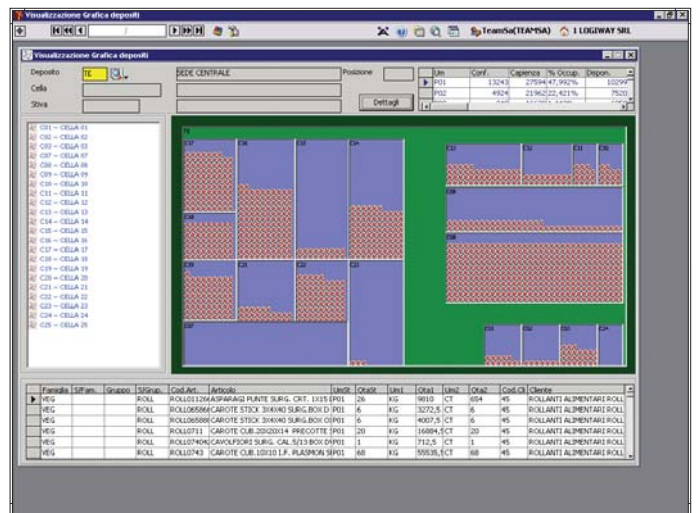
Visualizzazione Grafica depositi

TeamSa(TEAMSA) 1 LOGIWAY SRL

Visualizzazione Grafica depositi

Deposito TE

SEDE CENTRALE

Posizione

Cella

Stiva

Dettagli

| Um | Conf. | Capienza | % Occup. | Depon. |
|---|---|---|---|---|
| P01 | 13243 | 27594 | 47,992% | 10299 |
| P02 | 4924 | 21962 | 22,421% | 7520 |

C01 - CELLA 01
C02 - CELLA 02
C03 - CELLA 03
C07 - CELLA 07
C08 - CELLA 08
C09 - CELLA 09
C10 - CELLA 10
C11 - CELLA 11
C12 - CELLA 12
C13 - CELLA 13
C14 - CELLA 14
C15 - CELLA 15
C16 - CELLA 16
C17 - CELLA 17
C18 - CELLA 18
C19 - CELLA 19
C20 - CELLA 20
C21 - CELLA 21
C22 - CELLA 22
C23 - CELLA 23
C24 - CELLA 24
C25 - CELLA 25

T1
C17 C16 C15 C14 C12 C13 C11 C01 C10 C09 C08 C19 C20 C21 C22 C07 C02 C03 C04 C05 C24

| Famiglia | S/Fam. | Gruppo | S/Grup. | Cod.Art. | Articolo | UmSt | QtaSt | Um1 | Qta1 | Um2 | Qta2 | Cod.Cli | Cliente |
|---|---|---|---|---|---|---|---|---|---|---|---|---|---|
| VEG | | | ROLL | ROLL01126 | ASPARAGI PUNTE SURG. CRT. 1X15 | P01 | 26 | KG | 9810 | CT | 654 | 45 | ROLLANTI ALIMENTARI ROLL |
| VEG | | | ROLL | ROLL065866 | CAROTE STICK 3X4X40 SURG.BOX D | P01 | 6 | KG | 3272,5 | CT | 6 | 45 | ROLLANTI ALIMENTARI ROLL |
| VEG | | | ROLL | ROLL065886 | CAROTE STICK 3X4X40 SURG.BOX O | P01 | 6 | KG | 4007,5 | CT | 6 | 45 | ROLLANTI ALIMENTARI ROLL |
| VEG | | | ROLL | ROLL0711 | CAROTE CUB.20X20X14 PRECOTTE | P01 | 20 | KG | 16884,5 | CT | 20 | 45 | ROLLANTI ALIMENTARI ROLL |
| VEG | | | ROLL | ROLL07404 | CAVOLFIORI SURG. CAL.5/13 BOX D | P01 | 1 | KG | 712,5 | CT | 1 | 45 | ROLLANTI ALIMENTARI ROLL |
| VEG | | | ROLL | ROLL0743 | CAROTE CUB.10X10 I.F. PLASMON S | P01 | 68 | KG | 55535,5 | CT | 68 | 45 | ROLLANTI ALIMENTARI ROLL |